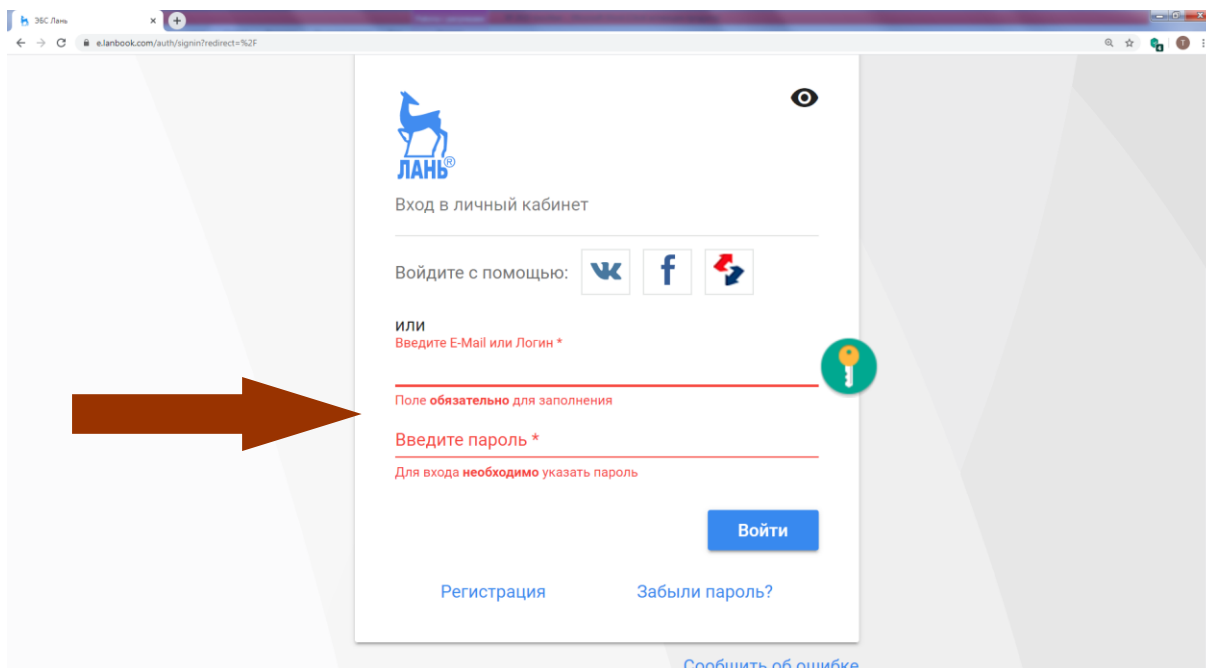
ЭБС Лань
e.lanbook.com/auth/signin?redirect=%2F

ЛАНЬ®

Вход в личный кабинет

Войдите с помощью:

или
Введите E-Mail или Логин *

Поле обязательно для заполнения

Введите пароль *

Для входа необходимо указать пароль

Войти

Регистрация

Забыли пароль?

Сообщить об ошибке